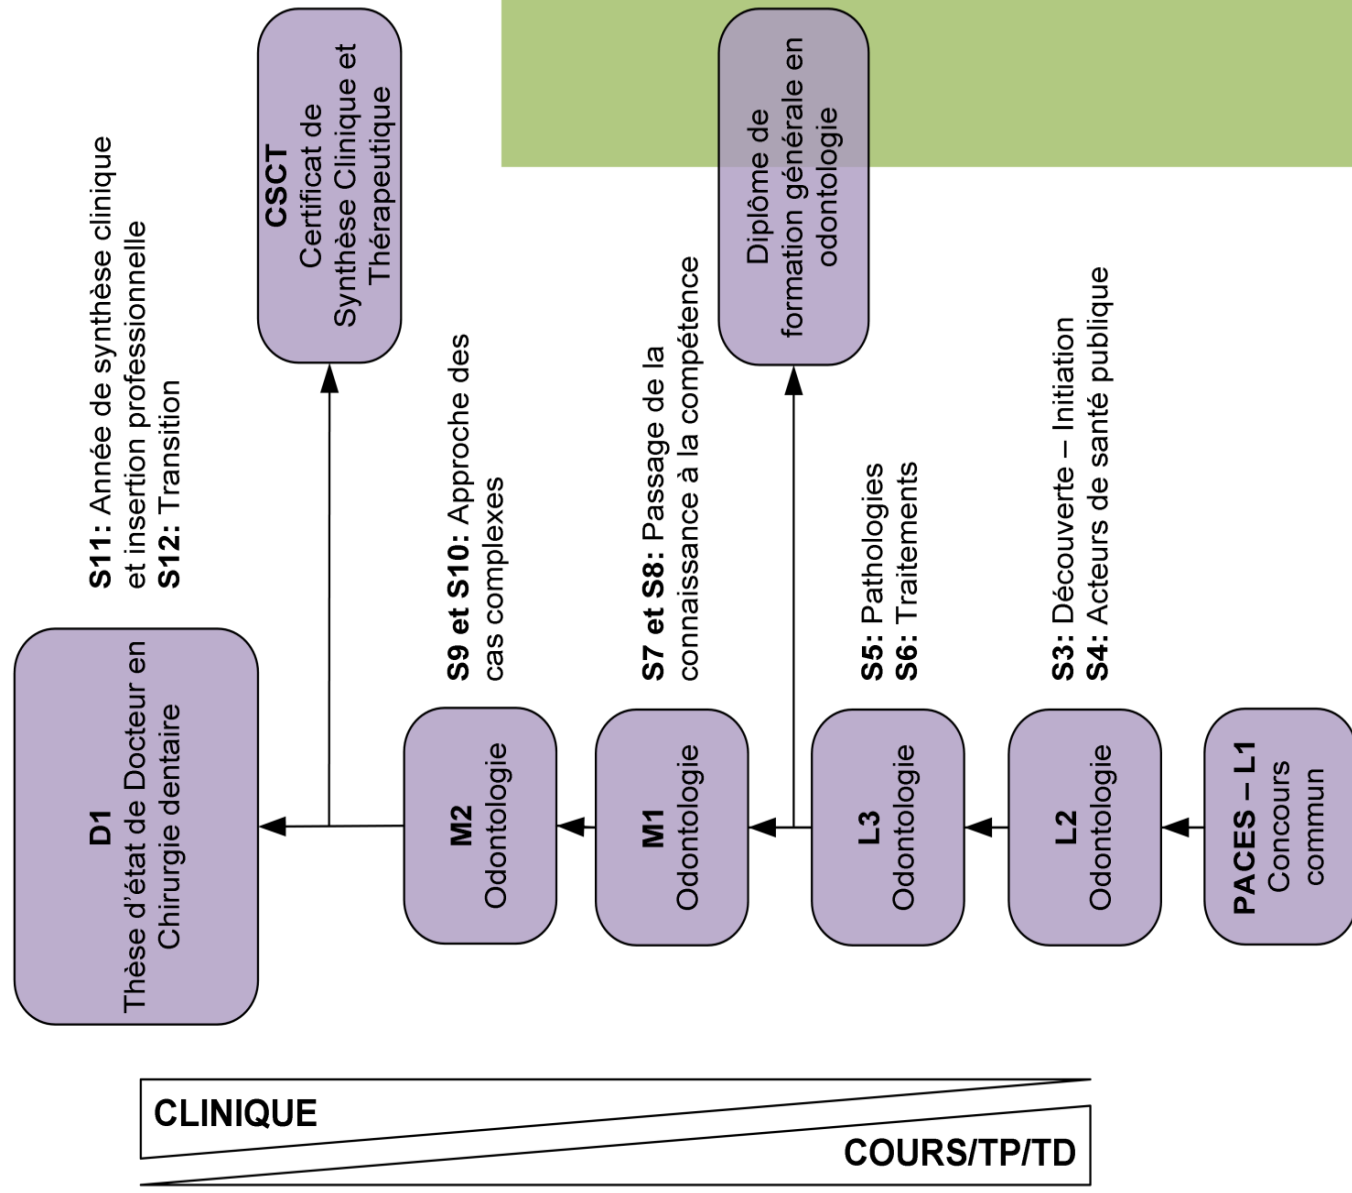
PACES – L1
Concours commun

L2
Odontologie

S3: Découverte – Initiation
S4: Acteurs de santé publique

L3
Odontologie

S5: Pathologies
S6: Traitements

Diplôme de formation générale en odontologie

M1
Odontologie

S7 et S8: Passage de la connaissance à la compétence

M2
Odontologie

S9 et S10: Approche des cas complexes

CSCT
Certificat de Synthèse Clinique et Thérapeutique

D1
Thèse d'état de Docteur en Chirurgie dentaire

S11: Année de synthèse clinique et insertion professionnelle
S12: Transition

CLINIQUE

COURS/TP/TD